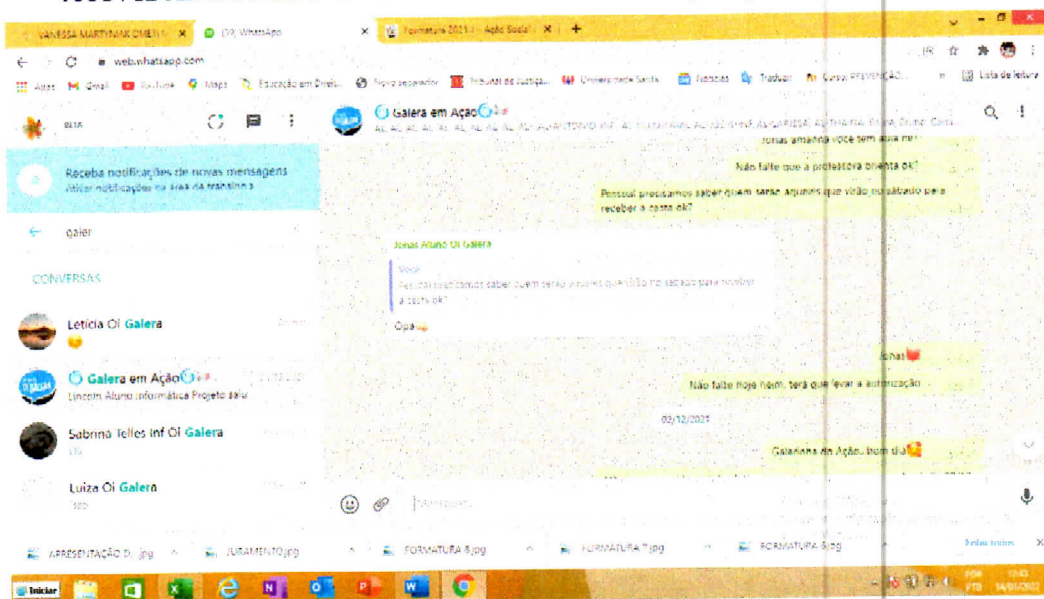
VANESSA MARTYNIAK OMERI × (39) WhatsApp × Formatura 2021 - Ação Social × +

web.whatsapp.com

Apps Gmail YouTube Maps Educação em Direi... Novo separador Tribunal de Justiça... Universidade Santa... Notícias Traduzir Curso PREVENÇÃO... Lista de leitura

Receba notificações de novas mensagens
Ativar notificações na área de trabalho

galer

CONVERSAS

Leticia Oi Galera

Galera em Ação
Lincoln Aluno Informática Projeto salv

Sabrina Telles Inf Oi Galera

Luiza Oi Galera

Galera em Ação

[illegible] amanhã você tem aula né?

Não falte que a professora orienta ok?

Pessoal precisamos saber quem serão aqueles que virão no sábado para receber a cesta ok?

Jonas Aluno Oi Galera

Você
Pessoal precisamos saber quem serão aqueles que virão no sábado para receber a cesta ok?

Opa

Jonas

Não falte hoje hein, terá que levar a autorização

03/12/2021

Galerinha do Ação, bom dia

APRESENTAÇÃO D...jpg JURAMENTO.jpg FORMATURA 8.jpg FORMATURA 7.jpg FORMATURA 6.jpg Exibir todos

Iniciar

POR PTB 14/01/2022